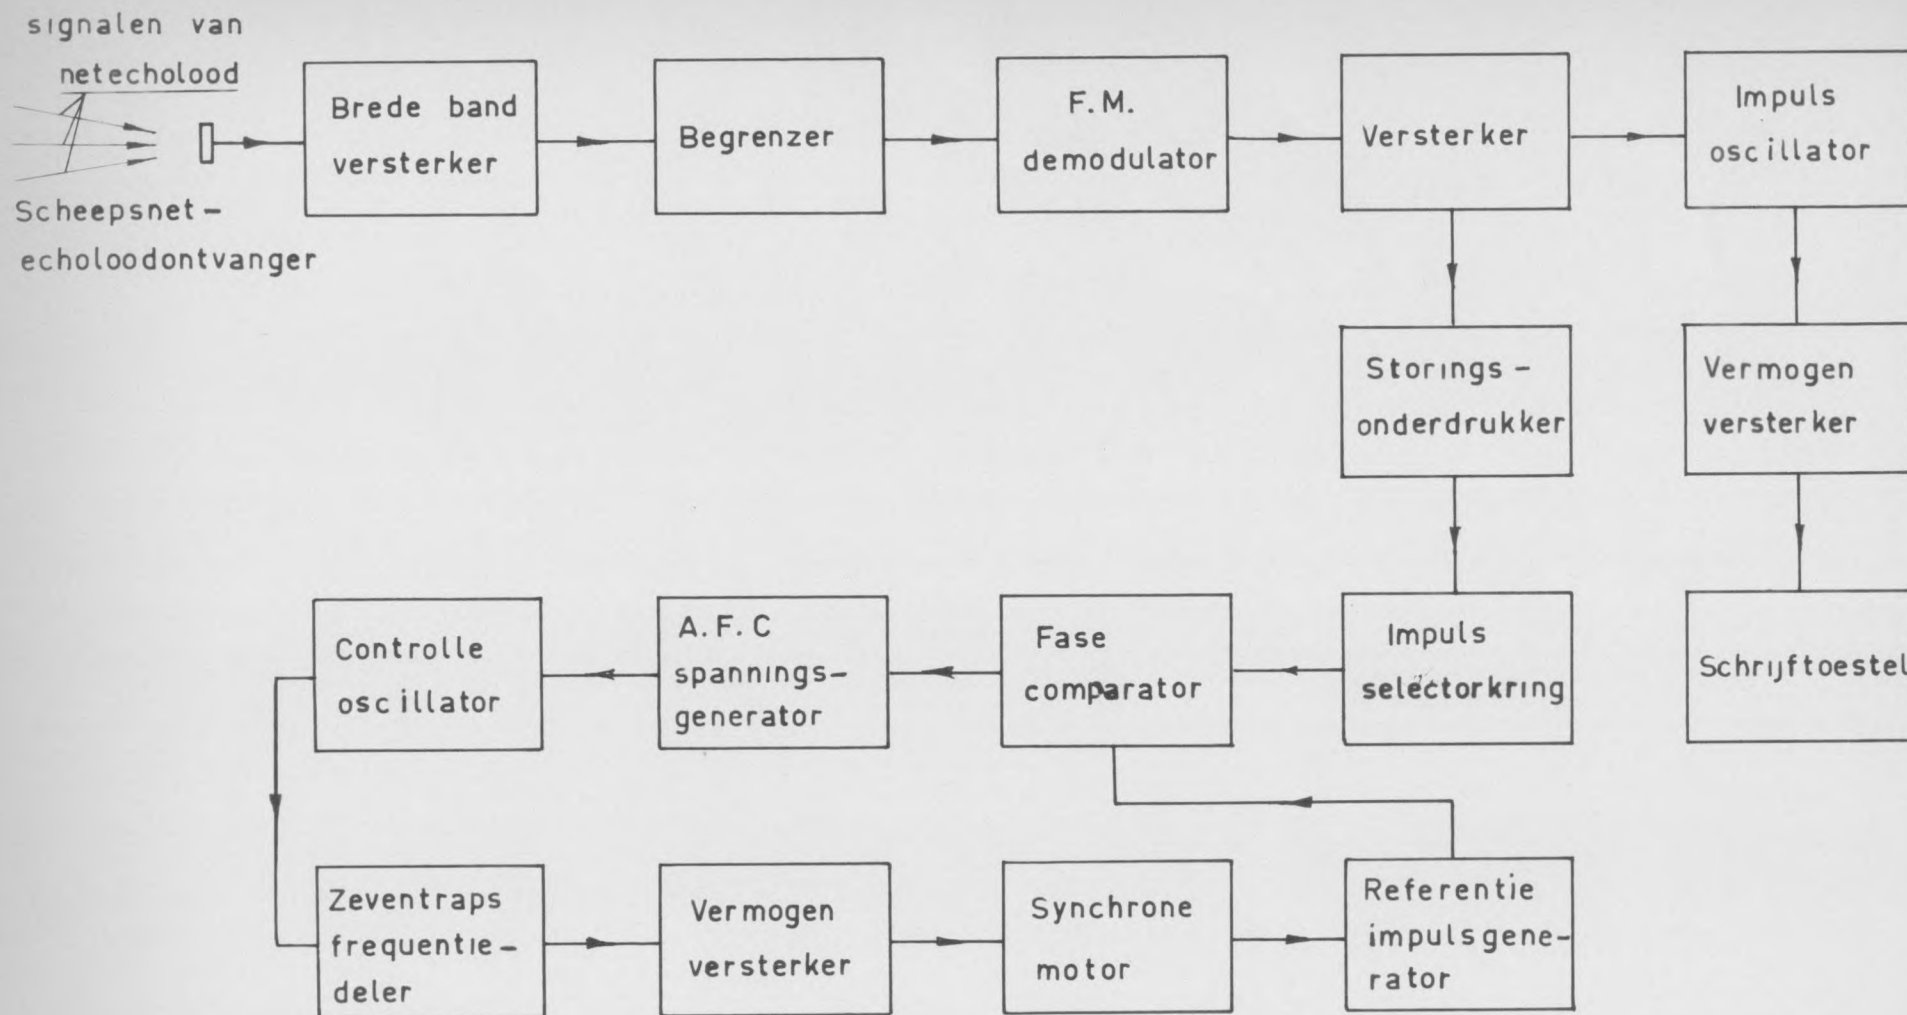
signalen van netecholood

Scheepsnet-echoloodontvanger

Brede band versterker

Begrenzer

F.M. demodulator

Versterker

Impuls oscillator

Storings-onderdrukker

Vermogen versterker

Schrijftoestel

Impuls selectorkring

Fase comparator

A.F.C spannings-generator

Controlle oscillator

Zeventraps frequentie-deler

Vermogen versterker

Synchrone motor

Referentie impulsgenerator